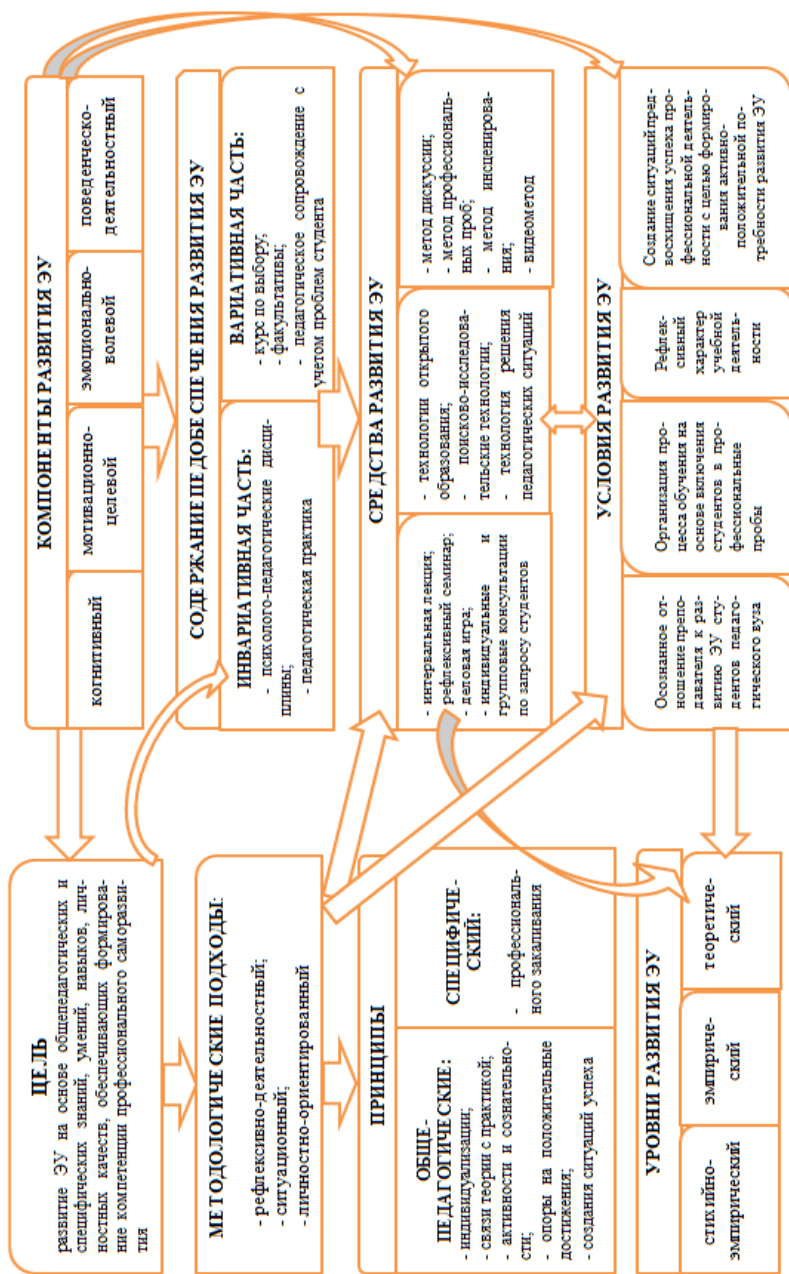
ЦЕЛЬ
развитие ЭУ на основе общепедагогических и специфических знаний, умений, навыков, личностных качеств, обеспечивающих формирование компетенции профессионального саморазвития

МЕТОДОЛОГИЧЕСКИЕ ПОДХОДЫ:
- рефлексивно-деятельностный;
- ситуационный;
- личностно-ориентированный

ПРИНЦИПЫ

ОБЩЕ-ПЕДАГОГИЧЕСКИЕ:
- индивидуализации;
- связи теории с практикой;
- активности и сознательности;
- опоры на положительные достижения;
- создания ситуаций успеха

СПЕЦИФИЧЕСКИЙ:
- профессионального закаливания

УРОВНИ РАЗВИТИЯ ЭУ

стихийно-эмпирический

эмпирический

теоретический

КОМПОНЕНТЫ РАЗВИТИЯ ЭУ

когнитивный

мотивационно-целевой

эмоционально-волевой

поведенческо-деятельностный

СОДЕРЖАНИЕ ПЕДОБЕСПЕЧЕНИЯ РАЗВИТИЯ ЭУ

ИНВАРИАТИВНАЯ ЧАСТЬ:
- психолого-педагогические дисциплины;
- педагогическая практика

ВАРИАТИВНАЯ ЧАСТЬ:
- курс по выбору;
- факультативы;
- педагогическое сопровождение с учетом проблем студента

СРЕДСТВА РАЗВИТИЯ ЭУ

- интегральная лекция;
- рефлексивный семинар;
- деловая игра;
- индивидуальные и групповые консультации по запросу студентов

- технологии открытого образования;
- поисково-исследовательские технологии;
- технология решения педагогических ситуаций

- метод дискуссии;
- метод профессиональных проб;
- метод инсценирования;
- видеометод

УСЛОВИЯ РАЗВИТИЯ ЭУ

Осознанное отношение преподавателя к развитию ЭУ студентов педагогического вуза

Организация процесса обучения на основе включения студентов в профессиональные пробы

Рефлексивный характер учебной деятельности

Создание ситуаций предвосхищения успеха профессиональной деятельности с целью формирования активно-положительной потребности развития ЭУ